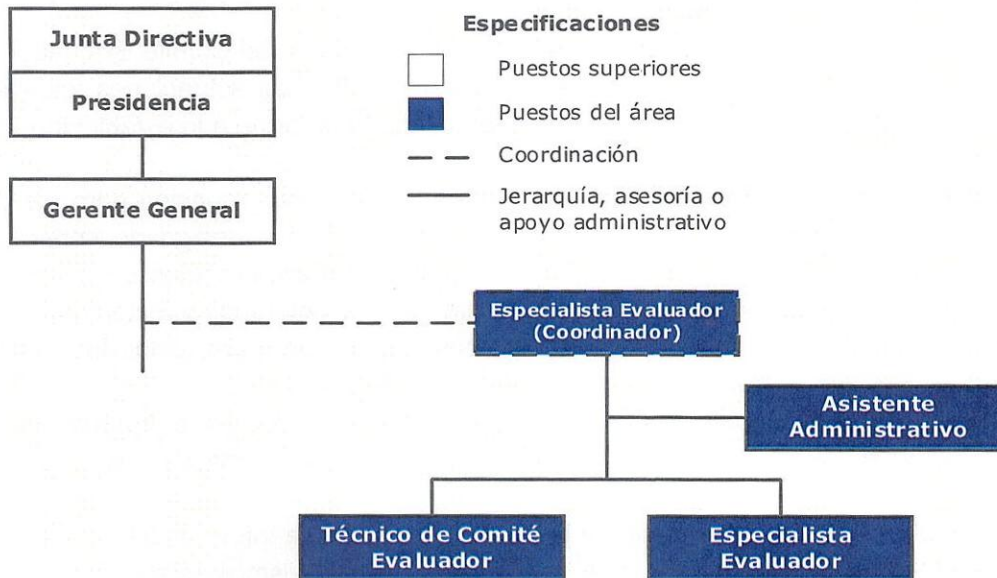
Junta Directiva

Presidencia

Gerente General

Especificaciones

Puestos superiores

Puestos del área

Coordinación

Jerarquía, asesoría o apoyo administrativo

Especialista Evaluador (Coordinador)

Asistente Administrativo

Técnico de Comité Evaluador

Especialista Evaluador